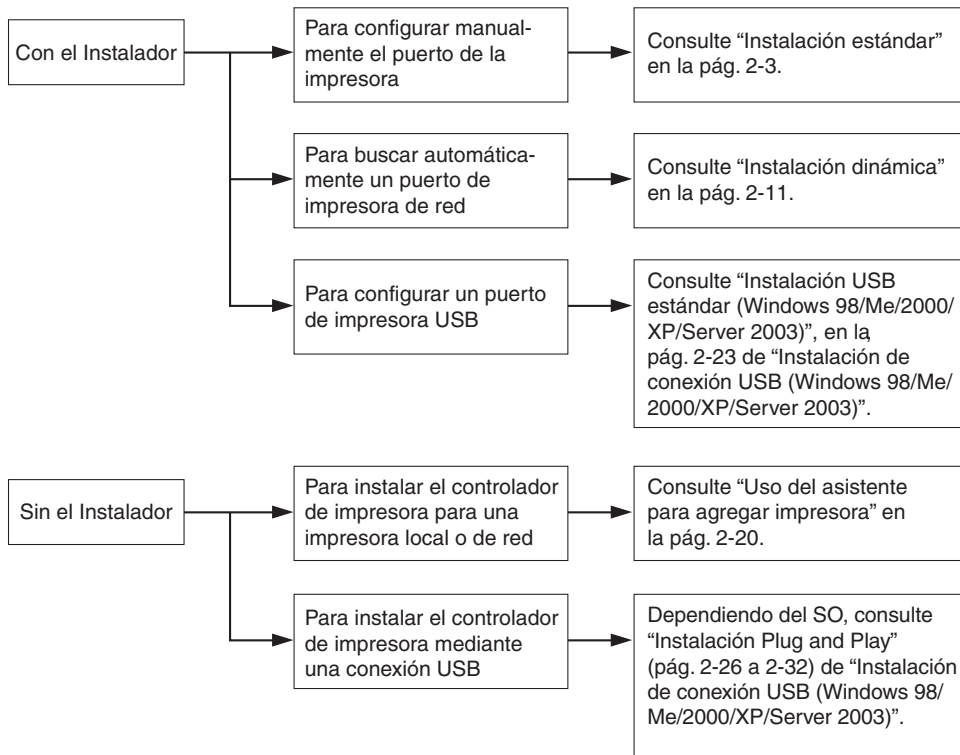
Con el Instalador

Para configurar manualmente el puerto de la impresora

Consulte "Instalación estándar" en la pág. 2-3.

Para buscar automáticamente un puerto de impresora de red

Consulte "Instalación dinámica" en la pág. 2-11.

Para configurar un puerto de impresora USB

Consulte "Instalación USB estándar (Windows 98/Me/2000/XP/Server 2003)", en la pág. 2-23 de "Instalación de conexión USB (Windows 98/Me/2000/XP/Server 2003)".

Sin el Instalador

Para instalar el controlador de impresora para una impresora local o de red

Consulte "Uso del asistente para agregar impresora" en la pág. 2-20.

Para instalar el controlador de impresora mediante una conexión USB

Dependiendo del SO, consulte "Instalación Plug and Play" (pág. 2-26 a 2-32) de "Instalación de conexión USB (Windows 98/Me/2000/XP/Server 2003)".